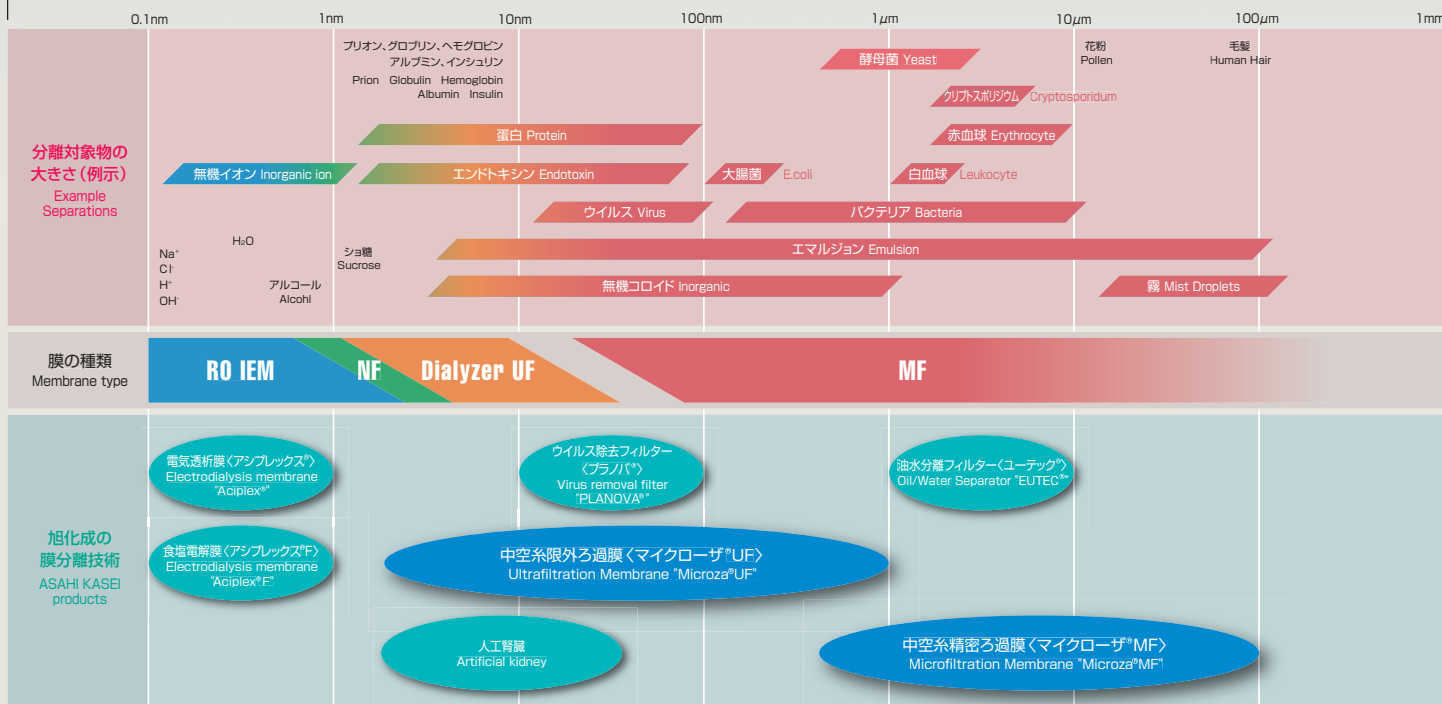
0.1nm 1nm 10nm 100nm 1μm 10μm 100μm 1mm

分離対象物の大きさ(例示)
Example Separations

プリオン、グロブリン、ヘモグロビン
アルブミン、インシュリン
Prion Globulin Hemoglobin
Albumin Insulin

酵母菌 Yeast
花粉 Pollen
毛髪 Human Hair
クリプトスポリジウム Cryptosporidium
蛋白 Protein
赤血球 Erythrocyte
無機イオン Inorganic ion
エンドトキシン Endotoxin
大腸菌 E.coli
白血球 Leukocyte
ウイルス Virus
バクテリア Bacteria
H₂O
$Na^+$
$Cl^-$
$H^+$
$OH^-$
ショ糖 Sucrose
エマルジョン Emulsion
アルコール Alcohl
無機コロイド Inorganic
霧 Mist Droplets

膜の種類
Membrane type
RO IEM NF Dialyzer UF MF

旭化成の膜分離技術
ASAHI KASEI products

電気透析膜〈アシプレックス®〉
Electrodialysis membrane "Aciplex®"

ウイルス除去フィルター〈プラノバ®〉
Virus removal filter "PLANOVA®"

油水分離フィルター〈ユーテック®〉
Oil/Water Separator "EUTEC®"

食塩電解膜〈アシプレックス®F〉
Electrodialysis membrane "Aciplex®F"

中空糸限外ろ過膜〈マイクローザ®UF〉
Ultrafiltration Membrane "Microza®UF"

人工腎臓
Artificial kidney

中空糸精密ろ過膜〈マイクローザ®MF〉
Microfiltration Membrane "Microza®MF"